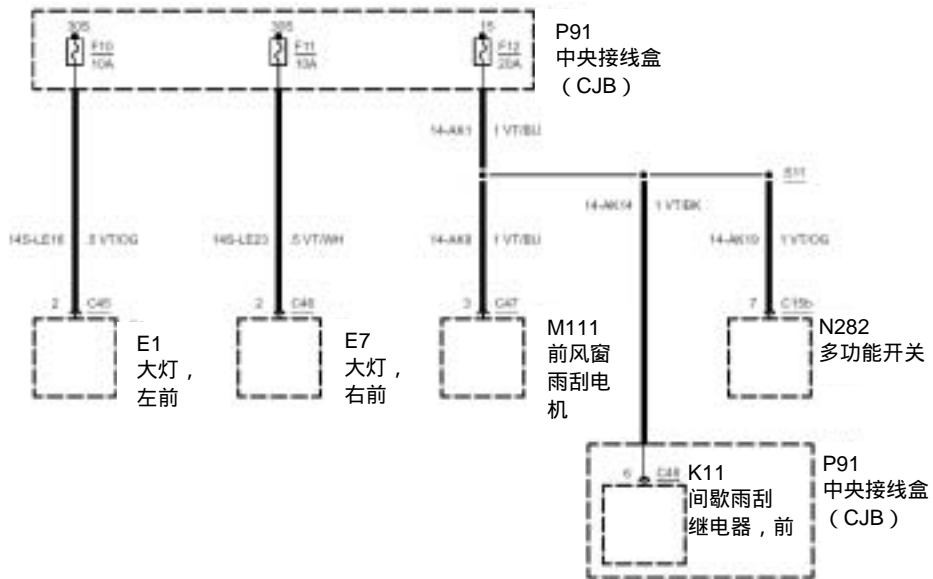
30S
F10
10A

30S
F11
10A

15
F12
20A

P91
中央接线盒
（CJB）

14-AK1 1 VT/BU

S11

14S-LE16 .5 VT/OG

14S-LE23 .5 VT/WH

14-AK8 1 VT/BU

14-AK14 1 VT/BK

14-AK10 1 VT/OG

2 C45

2 C46

3 C47

7 C15b

E1
大灯，
左前

E7
大灯，
右前

M111
前风窗
雨刮电
机

N282
多功能开关

6 C48

K11
间歇雨刮
继电器，前

P91
中央接线盒
（CJB）